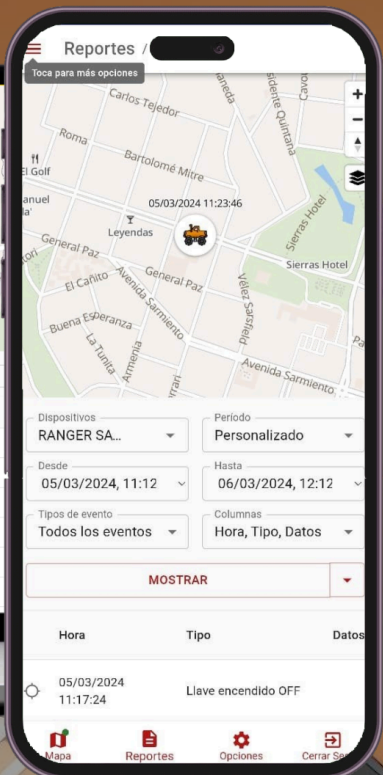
Reportes /

Toca para más opciones

Carlos Tejedor
Roma
Bartolomé Mitre
El Golf
anuel
la'
Leyendas
05/03/2024 11:23:46
General Paz
El Cañito
Avenida Sarmiento
General Paz
Buena Esperanza
La Tunita
Armenia
Vélez Sarsfield
Sierras Hotel
Sierras Hotel
Avenida Sarmiento
sidente Quintana
aneda
Cavo

+
−

Dispositivos
RANGER SA...
Período
Personalizado
Desde
05/03/2024, 11:12
Hasta
06/03/2024, 12:12
Tipos de evento
Todos los eventos
Columnas
Hora, Tipo, Datos

MOSTRAR

| Hora | Tipo | Datos |
|---|---|---|
| 05/03/2024 11:17:24 | Llave encendido OFF | |

Mapa
Reportes
Opciones
Cerrar Se